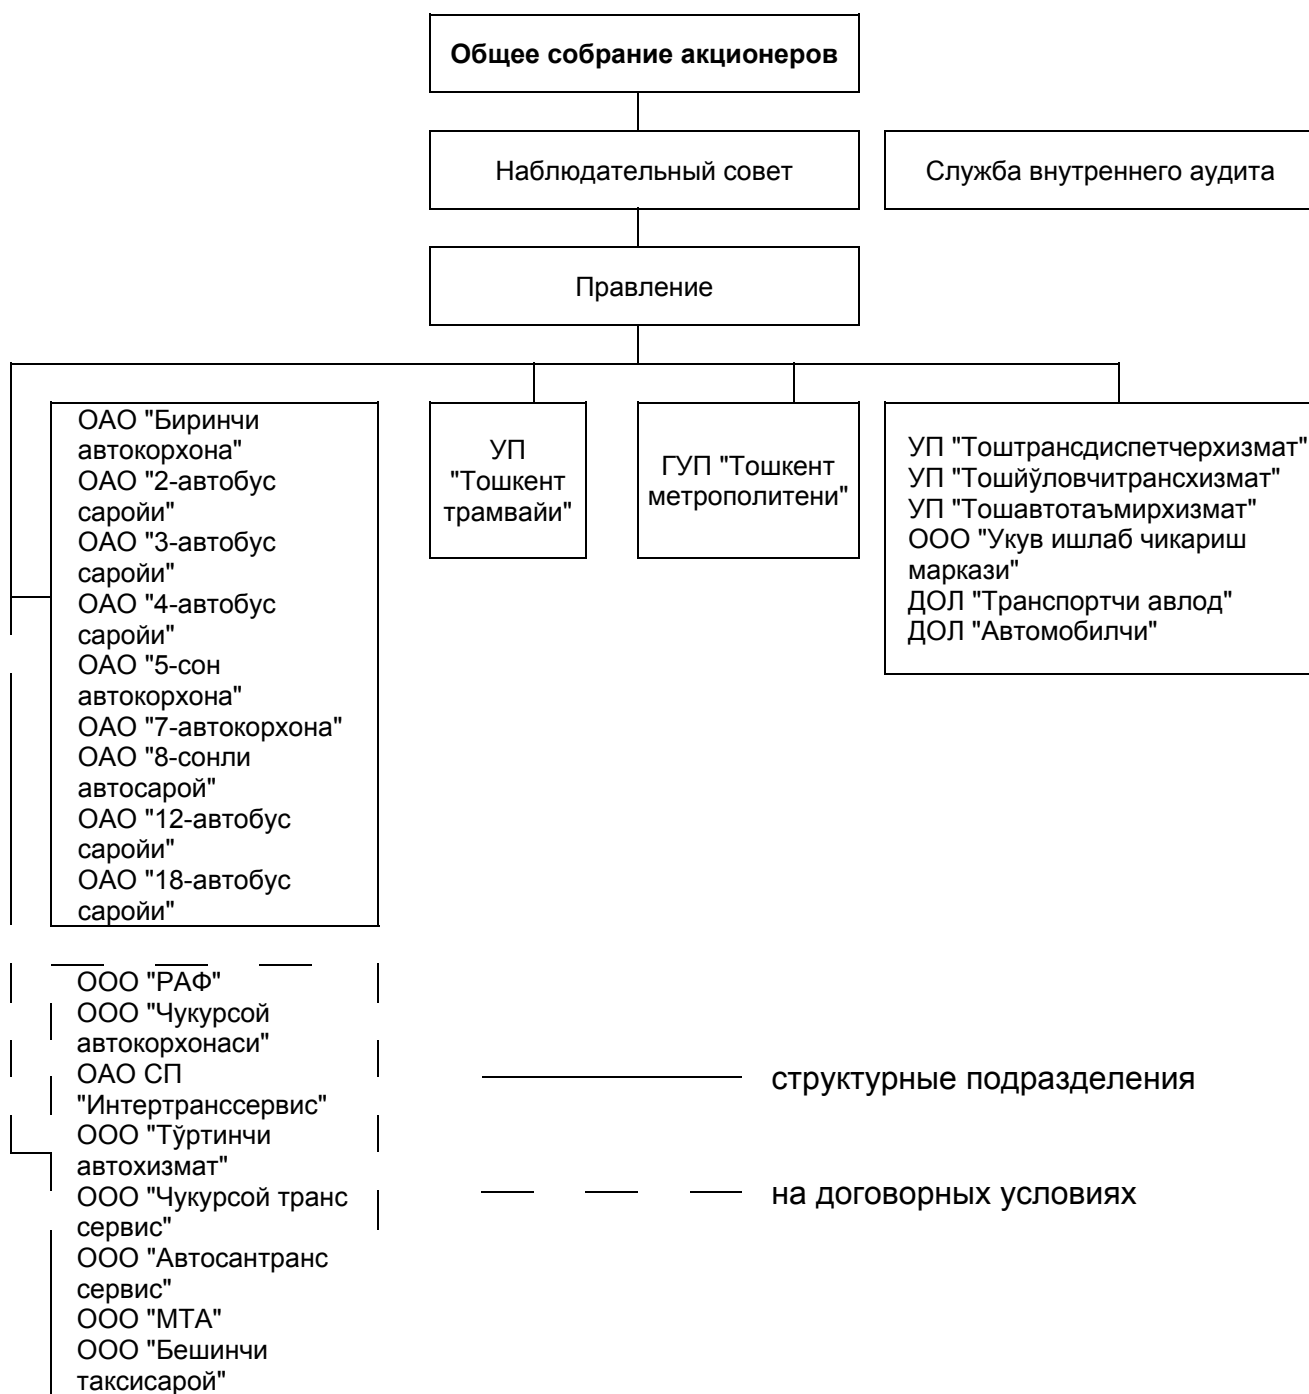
**Общее собрание акционеров**

Наблюдательный совет

Служба внутреннего аудита

Правление

ОАО "Биринчи автокорхона"
ОАО "2-автобус саройи"
ОАО "3-автобус саройи"
ОАО "4-автобус саройи"
ОАО "5-сон автокорхона"
ОАО "7-автокорхона"
ОАО "8-сонли автосарой"
ОАО "12-автобус саройи"
ОАО "18-автобус саройи"

УП "Тошкент трамвайи"

ГУП "Тошкент метрополитени"

УП "Тоштрансдиспетчерхизмат"
УП "Тошйўловчитрансхизмат"
УП "Тошавтотаъмирхизмат"
ООО "Укув ишлаб чикариш маркази"
ДОЛ "Транспортчи авлод"
ДОЛ "Автомобилчи"

ООО "РАФ"
ООО "Чукурсой автокорхонаси"
ОАО СП "Интертранссервис"
ООО "Тўртинчи автохизмат"
ООО "Чукурсой транс сервис"
ООО "Автосантранс сервис"
ООО "МТА"
ООО "Бешинчи таксисарой"

структурные подразделения

на договорных условиях